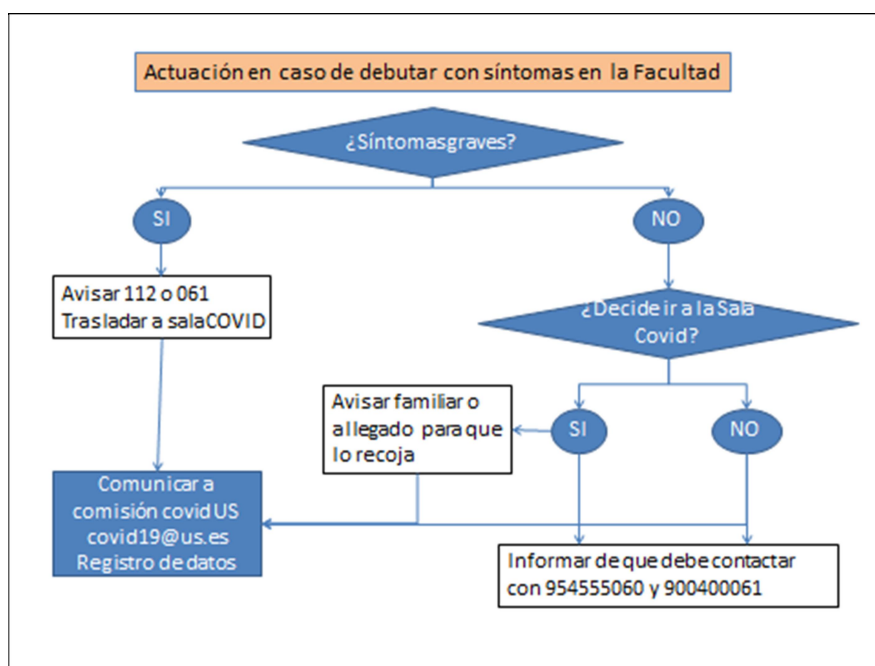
Actuación en caso de debutar con síntomas en la Facultad

¿Síntomasgraves?

SI

NO

Avisar 112 o 061
Trasladar a salaCOVID

¿Decide ir a la Sala Covid?

Avisar familiar o allegado para que lo recoja

SI

NO

Comunicar a comisión covidUS covid19@us.es Registro de datos

Informar de que debe contactar con 954555060 y 900400061